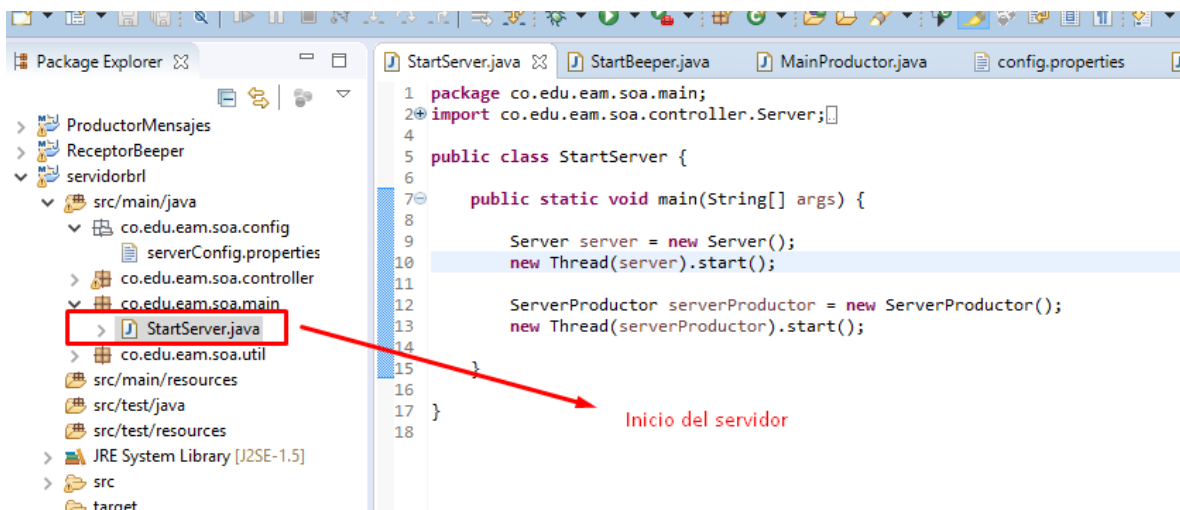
Package Explorer

ProductorMensajes
ReceptorBeeper
servidorbrl
src/main/java
co.edu.eam.soa.config
serverConfig.properties
co.edu.eam.soa.controller
co.edu.eam.soa.main
StartServer.java
co.edu.eam.soa.util
src/main/resources
src/test/java
src/test/resources
JRE System Library [J2SE-1.5]
src
target

StartServer.java
StartBeeper.java
MainProductor.java
config.properties

1 package co.edu.eam.soa.main;
2 import co.edu.eam.soa.controller.Server;
4
5 public class StartServer {
6
7 public static void main(String[] args) {
8
9 Server server = new Server();
10 new Thread(server).start();
11
12 ServerProductor serverProductor = new ServerProductor();
13 new Thread(serverProductor).start();
14
15 }
16
17 }
18

Inicio del servidor